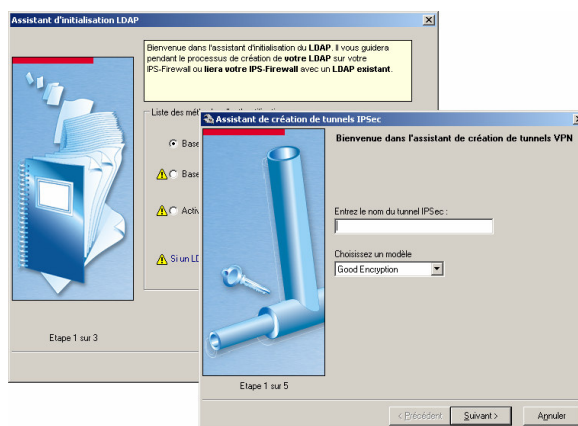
Assistant d'initialisation LDAP

Bienvenue dans l'assistant d'initialisation du LDAP. Il vous guidera pendant le processus de création de votre LDAP sur votre IPS-Firewall ou liera votre IPS-Firewall avec un LDAP existant.

Liste des mét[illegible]

Base

Base

Activ

Si un LD

Etape 1 sur 3

Assistant de création de tunnels IPSec

Bienvenue dans l'assistant de création de tunnels VPN

Entrez le nom du tunnel IPSec :

Choisissez un modèle

Good Encryption

Etape 1 sur 5

< Précédent

Suivant >

Annuler